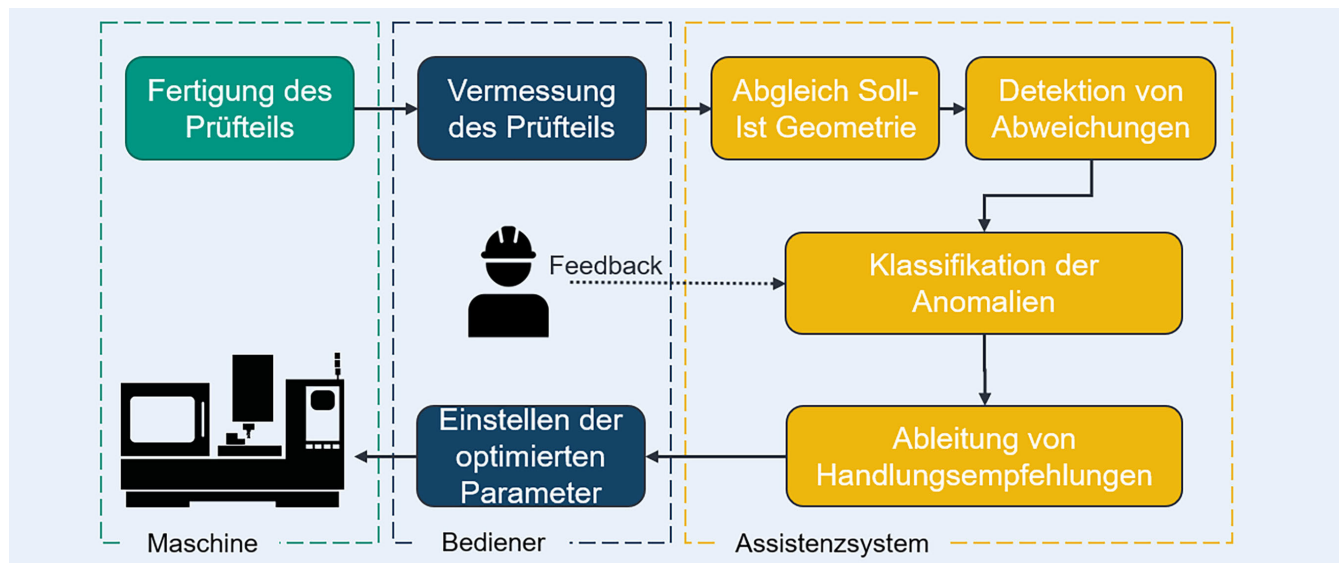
Fertigung des Prüfteils

Vermessung des Prüfteils

Abgleich Soll-Ist Geometrie

Detektion von Abweichungen

Feedback

Klassifikation der Anomalien

Ableitung von Handlungsempfehlungen

Einstellen der optimierten Parameter

Maschine

Bediener

Assistenzsystem